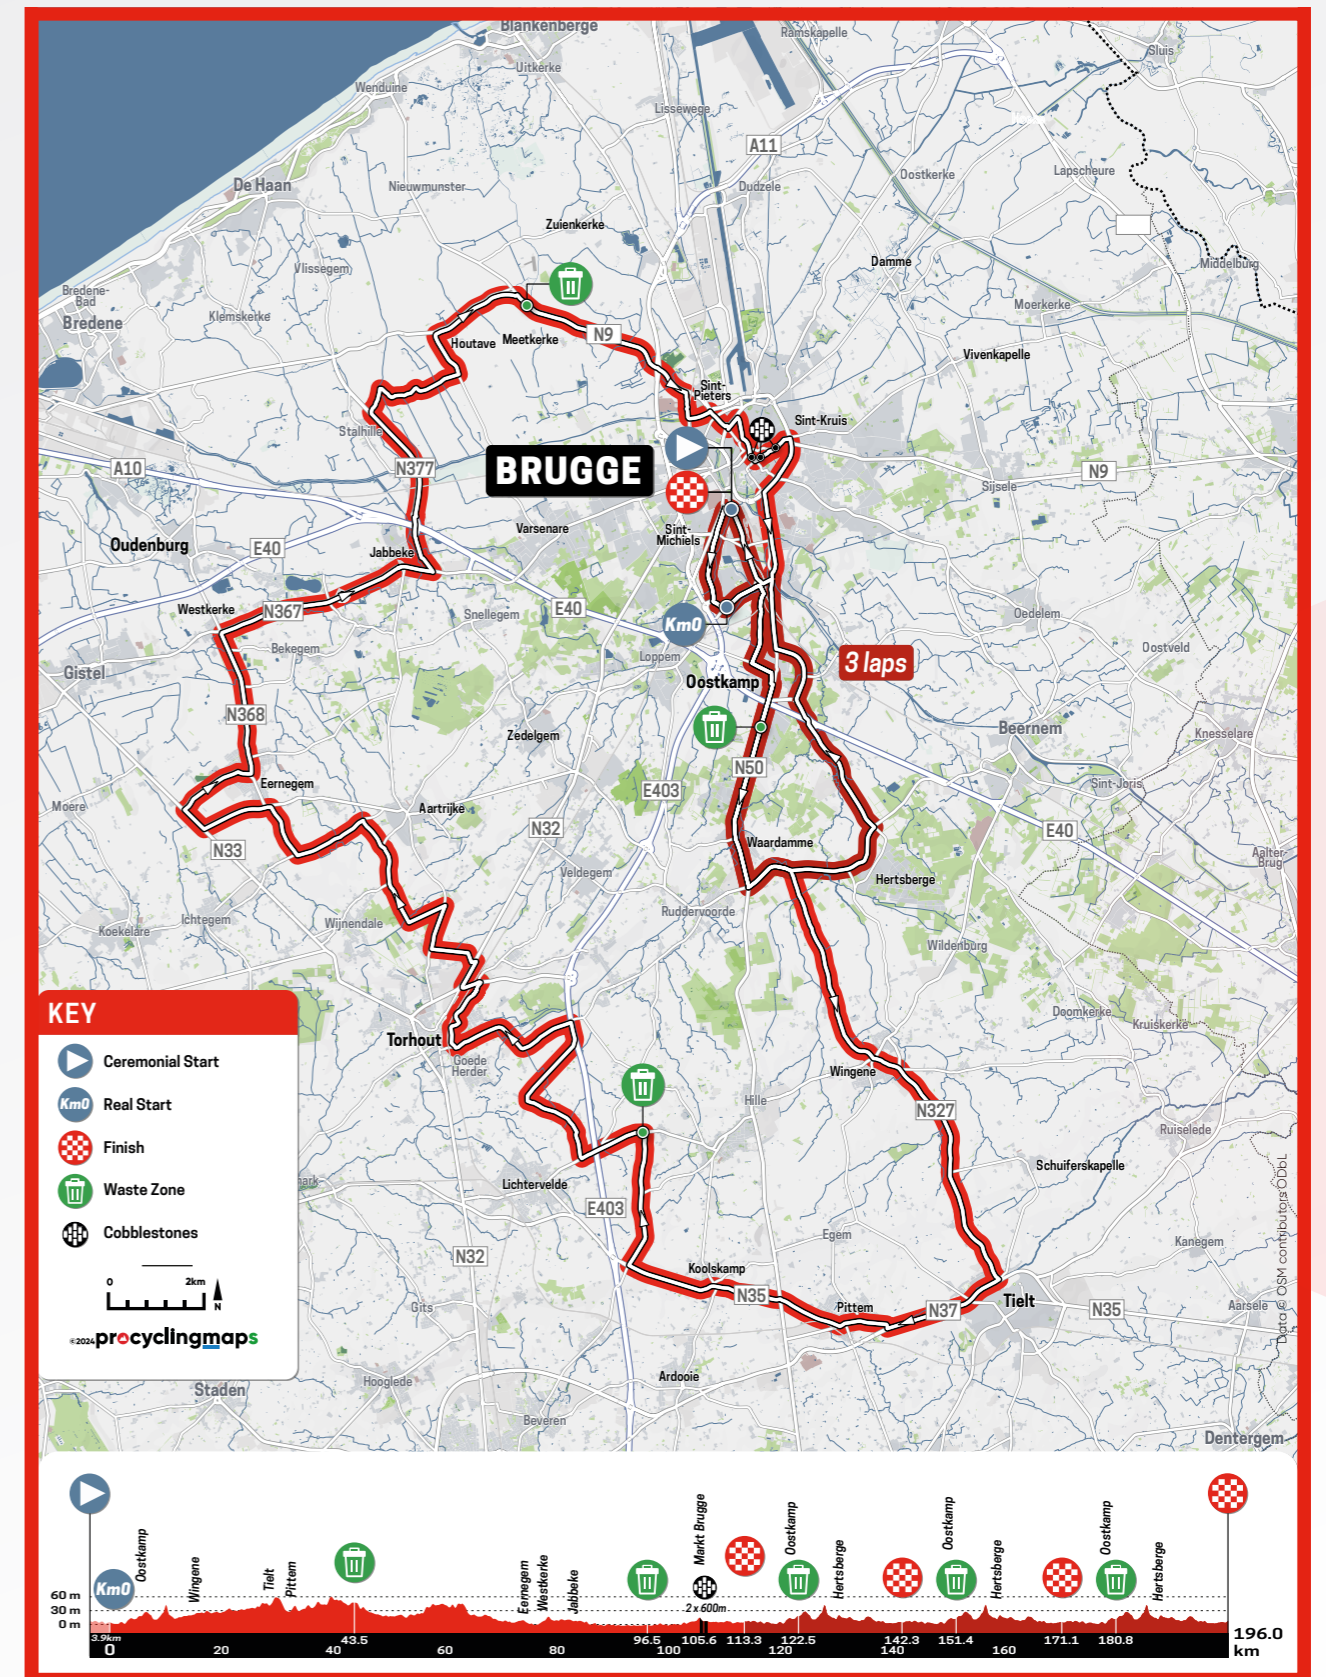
Blankenberge
Ramskapelle
Sluis
Uitkerke
Wenduine
Lissewege
A11
De Haan
Nieuwmunster
Dudzele
Oostkerke
Lapscheure
Zuienkerke
Damme
Middelburg
Vlissegem
Bredene-Bad
Bredene
Klemskerke
Houtave
Meetkerke
N9
Moerkerke
Vivenkapelle
Sint-Pieters
Stalhille
Sint-Kruis
A10
N377
BRUGGE
N9
Sijsele
Varsenare
Sint-Michiels
Oudenburg
E40
Jabbeke
Westkerke
N367
Snellegem
E40
Km0
Oedelem
Dostveld
Bekegem
Loppem
3 laps
Gistel
Oostkamp
N368
Zedelgem
Beernem
Knesselare
Eernegem
N50
E403
Sint-Joris
Moere
Aartrijke
N32
E40
Waardamme
N33
Aalter-Brug
Veldegem
Hertsberge
Ichtegem
Ruddervoorde
Koekelare
Wijnendale
Wildenburg
Doomkerke
Kruiskerke
KEY
Torhout
Goede Herder
Wingene
Ceremonial Start
Hille
N327
Real Start
Ruiselede
Finish
Lichtervelde
Schuiferskapelle
Waste Zone
E403
Cobblestones
Egem
N32
Kanegem
0 2km N
Koolskamp
©2024 procyclingmaps
Gits
N35
Pittem
N37
Tielt
N35
Aarsele
Data © OSM contributors ©DbL
Staden
Hooglede
Ardooie
Beveren
Dentergem
Oostkamp
Wingene
Tielt
Pittem
Eernegem
Westkerke
Jabbeke
Markt Brugge
Oostkamp
Hertsberge
Oostkamp
Hertsberge
Oostkamp
Hertsberge
60 m
30 m
0 m
Km0
2 x 600m
3.9km
0
20
40
43.5
60
80
96.5
100
105.6
113.3
120
122.5
140
142.3
151.4
160
171.1
180.8
196.0 km